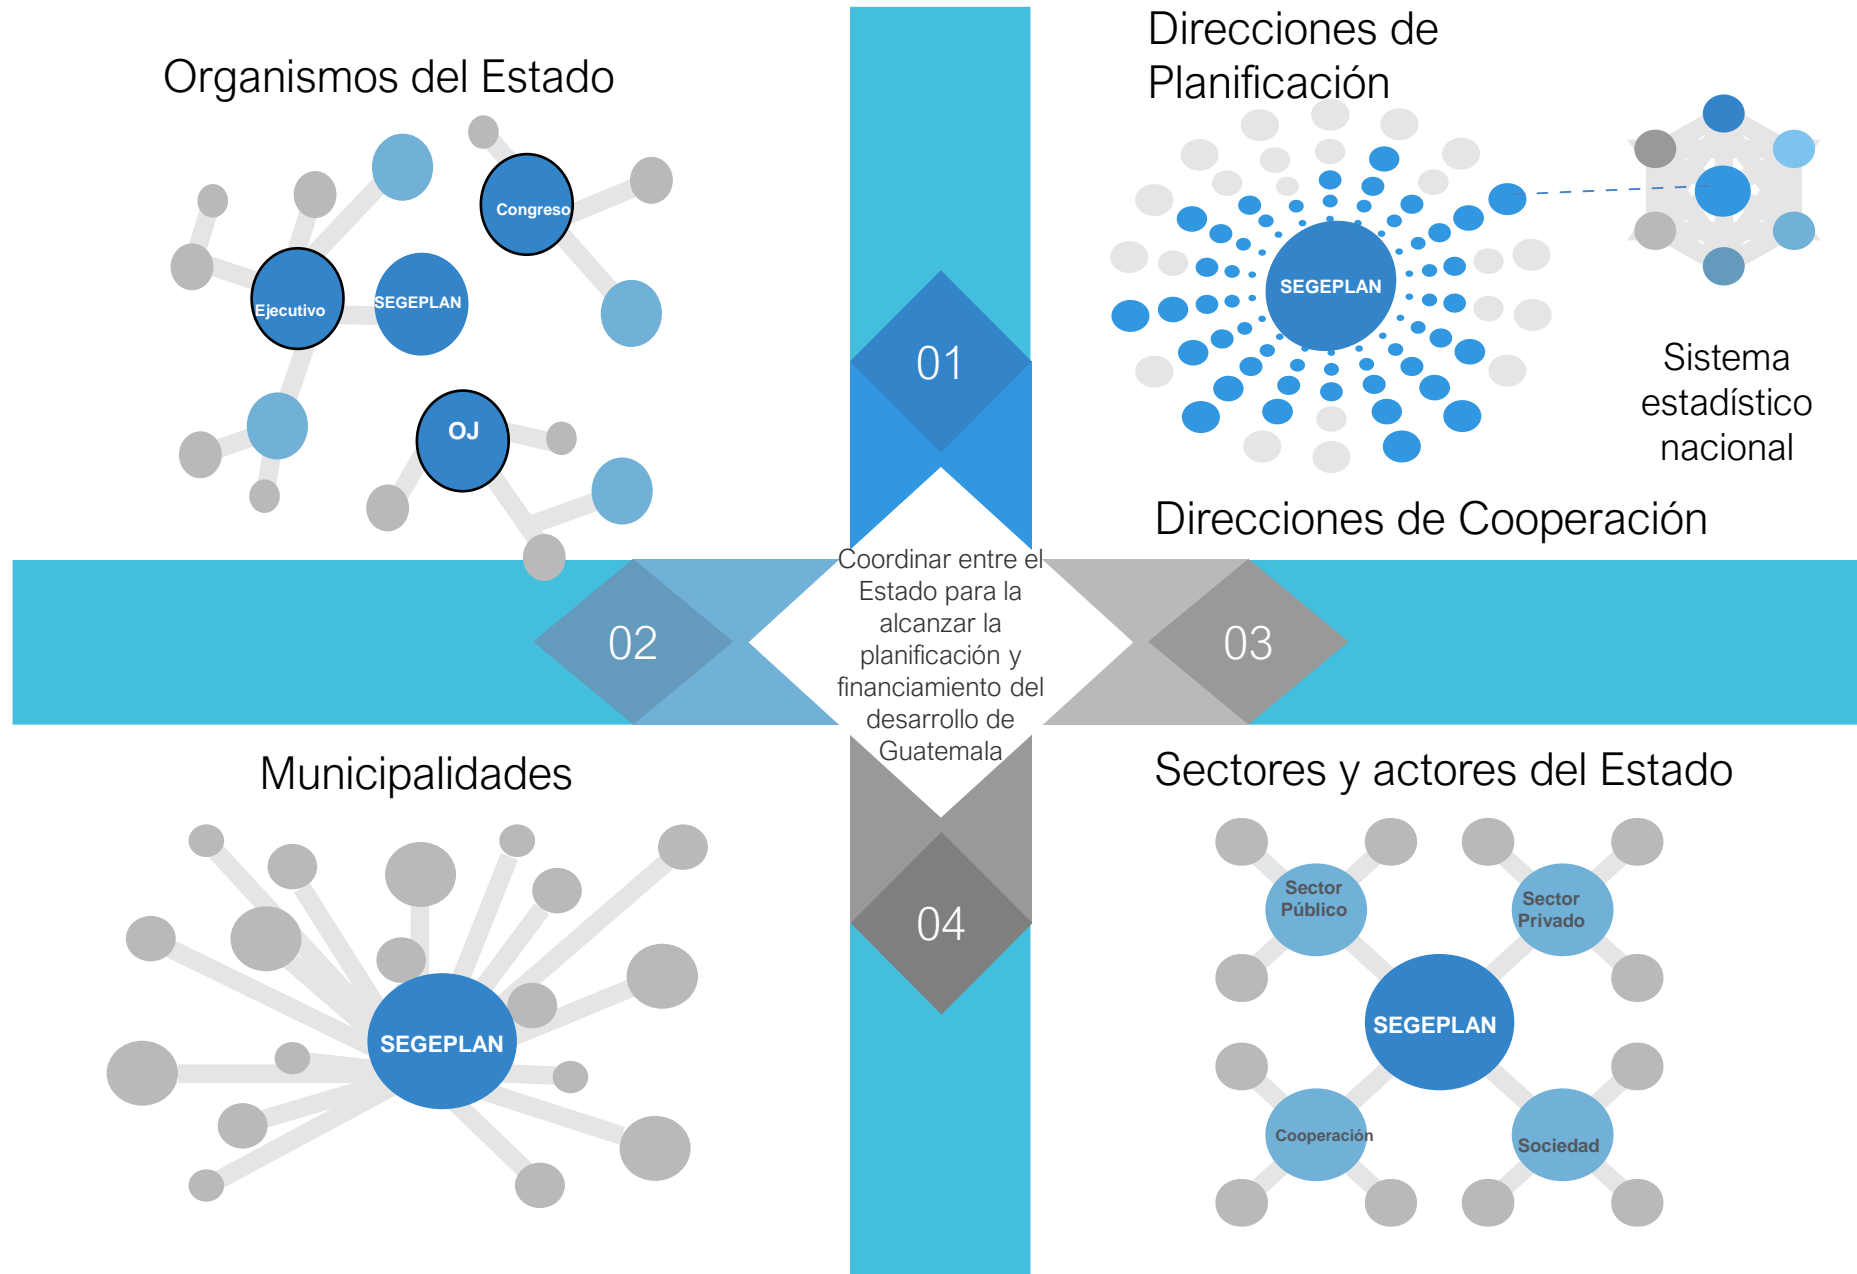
Organismos del Estado

Congreso

Ejecutivo

SEGEPLAN

OJ

Direcciones de Planificación

SEGEPLAN

Sistema estadístico nacional

01

02

Coordinar entre el Estado para la alcanzar la planificación y financiamiento del desarrollo de Guatemala

03

Direcciones de Cooperación

04

Municipalidades

SEGEPLAN

Sectores y actores del Estado

Sector Público

Sector Privado

SEGEPLAN

Cooperación

Sociedad